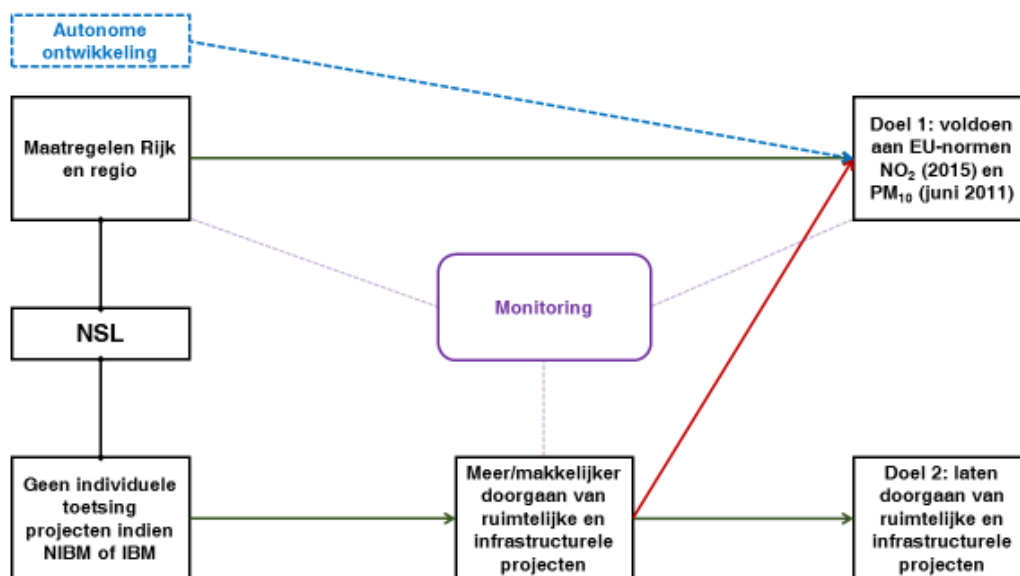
Autonome ontwikkeling

Maatregelen Rijk en regio

Doel 1: voldoen aan EU-normen $NO_2$ (2015) en $PM_{10}$ (juni 2011)

Monitoring

NSL

Geen individuele toetsing projecten indien NIBM of IBM

Meer/makkelijker doorgaan van ruimtelijke en infrastructurele projecten

Doel 2: laten doorgaan van ruimtelijke en infrastructurele projecten